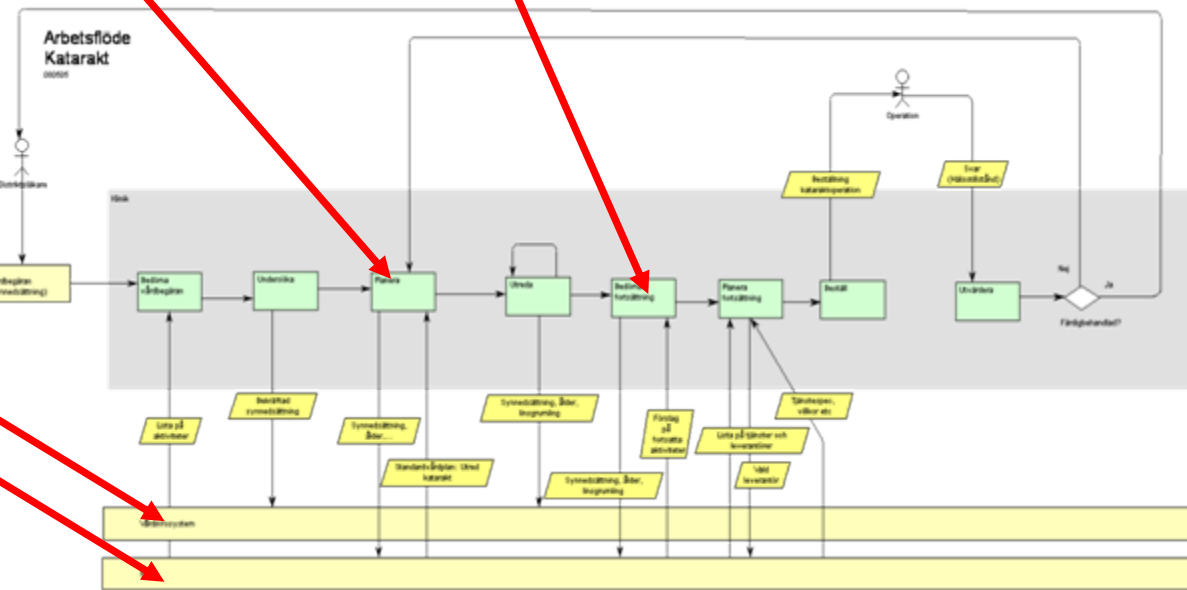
Arbetsflöde
Katarakt
050505

Distriktsläkare

Klinik

Vårdbegäran (Synnedsättning)

Bedöma vårdbegäran

Undersöka

Planera

Utreda

Bedöma fortsättning

Planera fortsättning

Beställ

Beställning kataraktoperation

Operation

Svar (Hälsotillstånd)

Utvärdera

Nej

Ja

Färdigbehandlad?

Lista på aktiviteter

Bekräftad synnedsättning

Synnedsättning, ålder, ....

Standardvårdplan: Utred katarakt

Synnedsättning, ålder, linsgrumling

Synnedsättning, ålder, linsgrumling

Förslag på fortsatta aktiviteter

Lista på tjänster och leverantörer

Vald leverantör

Tjänstespec, villkor etc

Vårdinfosystem